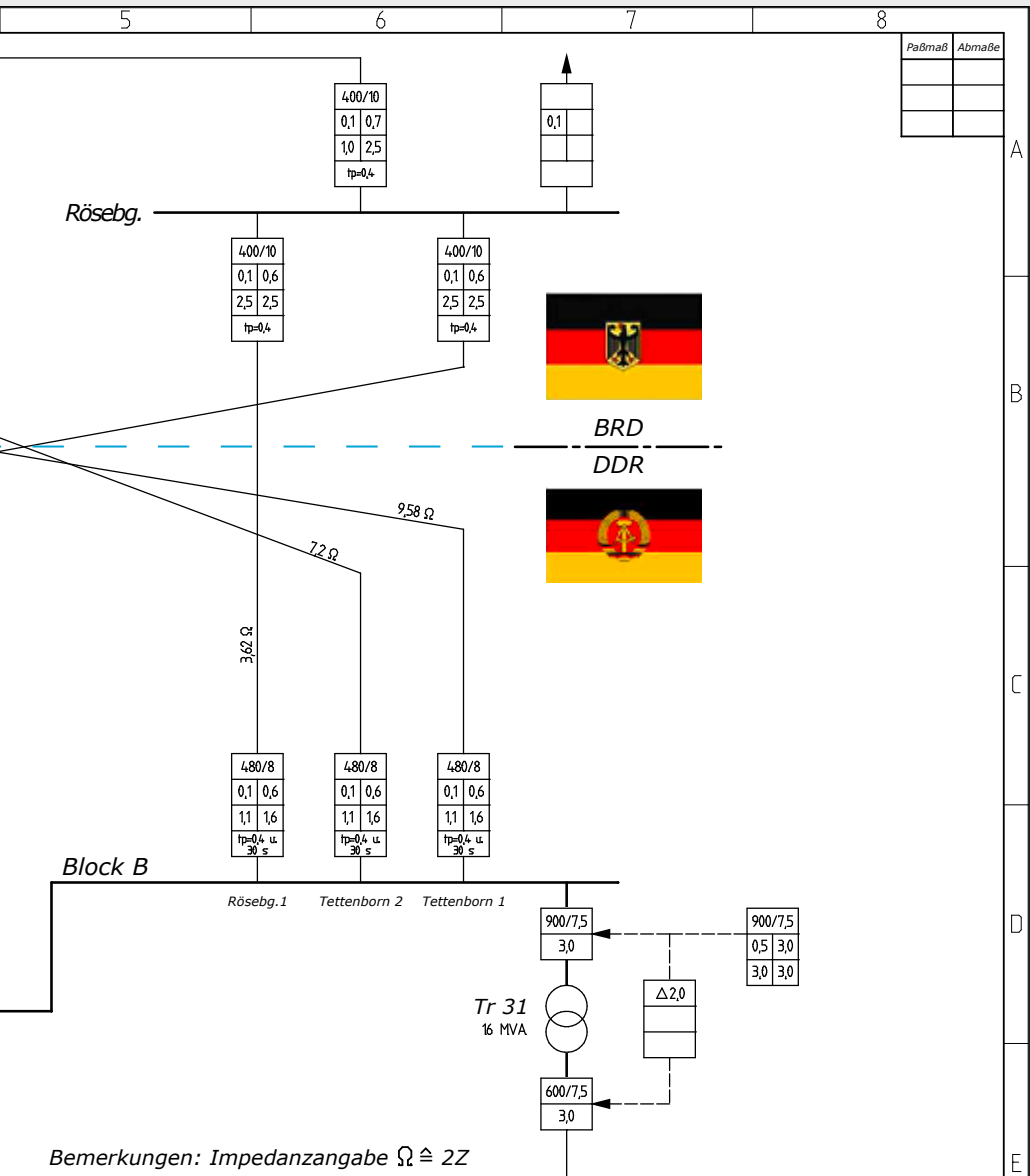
5 6 7 8

| Paßmaß | Abmaße |
|---|---|
| | |
| | |
| | |

A

400/10
0,1 0,7
1,0 2,5
tp=0,4

0,1

Rösebg.

400/10
0,1 0,6
2,5 2,5
tp=0,4

400/10
0,1 0,6
2,5 2,5
tp=0,4

B

BRD
DDR

9,58 Ω

7,2 Ω

3,62 Ω

C

480/8
0,1 0,6
1,1 1,6
tp=0,4 u. 30 s

480/8
0,1 0,6
1,1 1,6
tp=0,4 u. 30 s

480/8
0,1 0,6
1,1 1,6
tp=0,4 u. 30 s

Block B

Rösebg.1 Tettenborn 2 Tettenborn 1

D

900/7,5
3,0

900/7,5
0,5 3,0
3,0 3,0

$\triangle$2,0

Tr 31
16 MVA

600/7,5
3,0

E

Bemerkungen: Impedanzangabe $\Omega \triangleq 2Z$